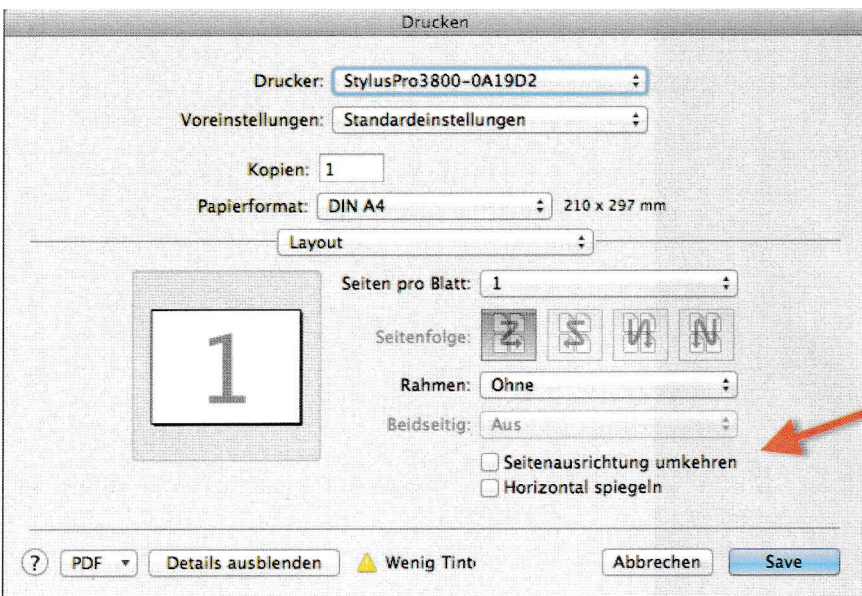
Drucken

Drucker: StylusPro3800-0A19D2

Voreinstellungen: Standardeinstellungen

Kopien: 1

Papierformat: DIN A4 210 x 297 mm

Layout

1

Seiten pro Blatt: 1

Seitenfolge:

Rahmen: Ohne

Beidseitig: Aus

Seitenausrichtung umkehren

Horizontal spiegeln

? PDF Details ausblenden Wenig Tint Abbrechen Save